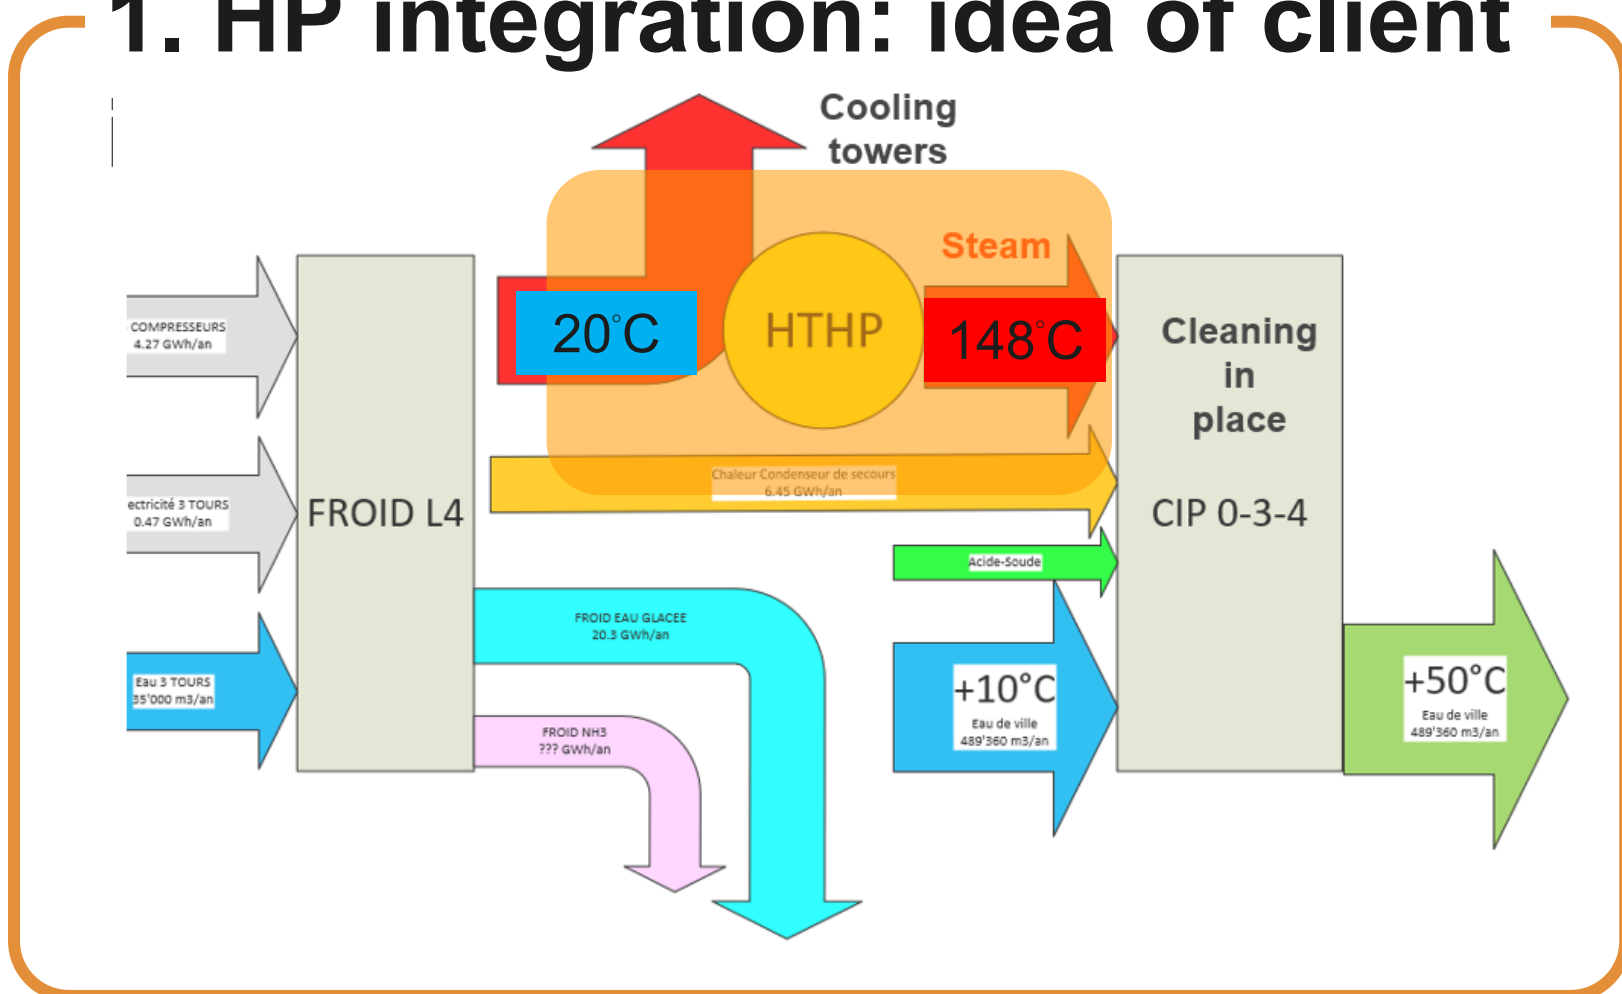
1. HP integration: idea of client

Cooling towers

Steam

20°C

HTHP

148°C

COMPRESSEURS
4.27 GWh/an

ectricité 3 TOURS
0.47 GWh/an

Eau 3 TOURS
35'000 m3/an

FROID L4

Chaleur Condenseur de secours
6.45 GWh/an

Cleaning in place

CIP 0-3-4

Acide-Soude

FROID EAU GLACEE
20.3 GWh/an

FROID NH3
??? GWh/an

+10°C
Eau de ville
489'360 m3/an

+50°C
Eau de ville
489'360 m3/an